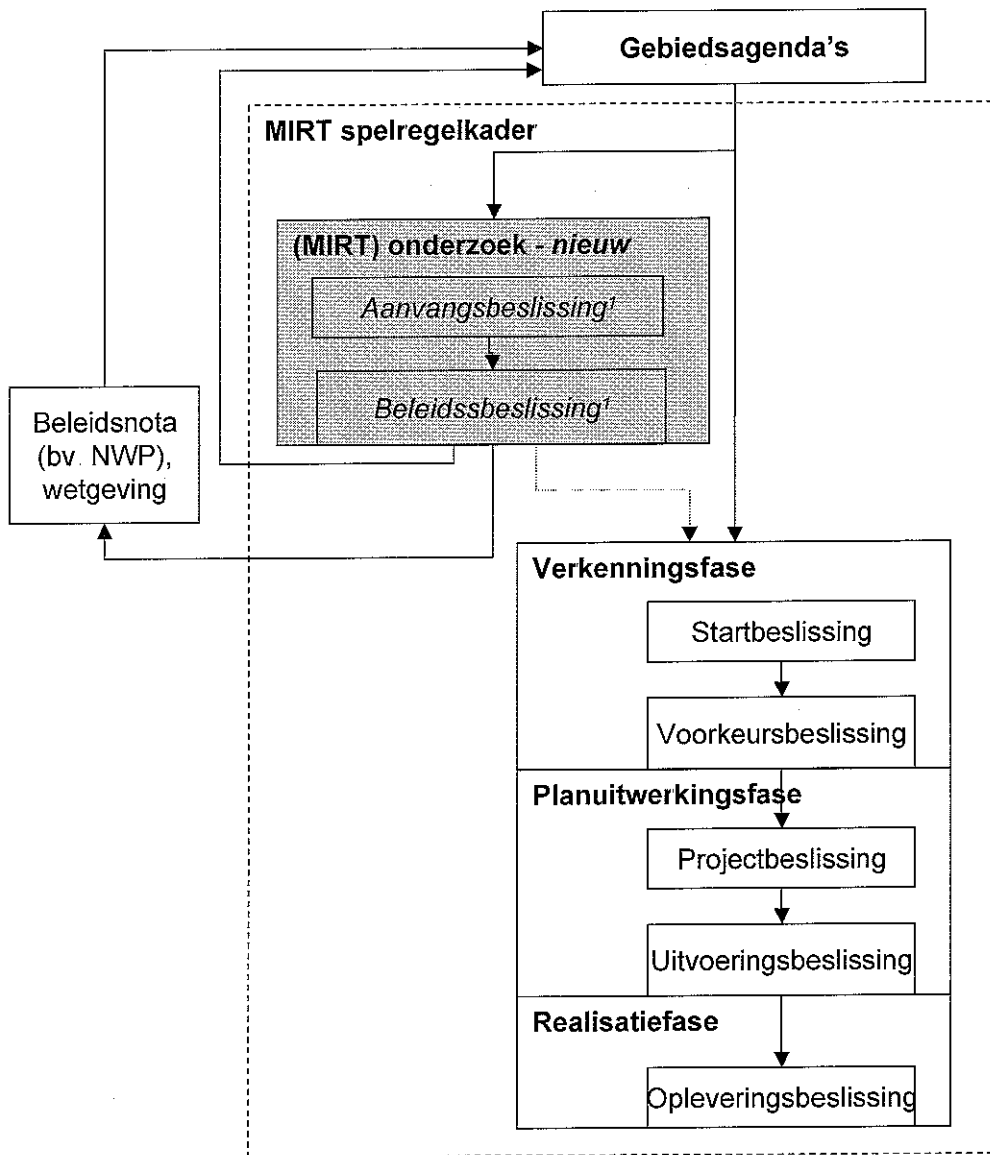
Gebiedsagenda's

MIRT spelregelkader

(MIRT) onderzoek - *nieuw*

*Aanvangsbeslissing$^1$*

*Beleidssbeslissing$^1$*

Beleidsnota (bv. NWP), wetgeving

Verkenningsfase

Startbeslissing

Voorkeursbeslissing

Planuitwerkingsfase

Projectbeslissing

Uitvoeringsbeslissing

Realisatiefase

Opleveringsbeslissing